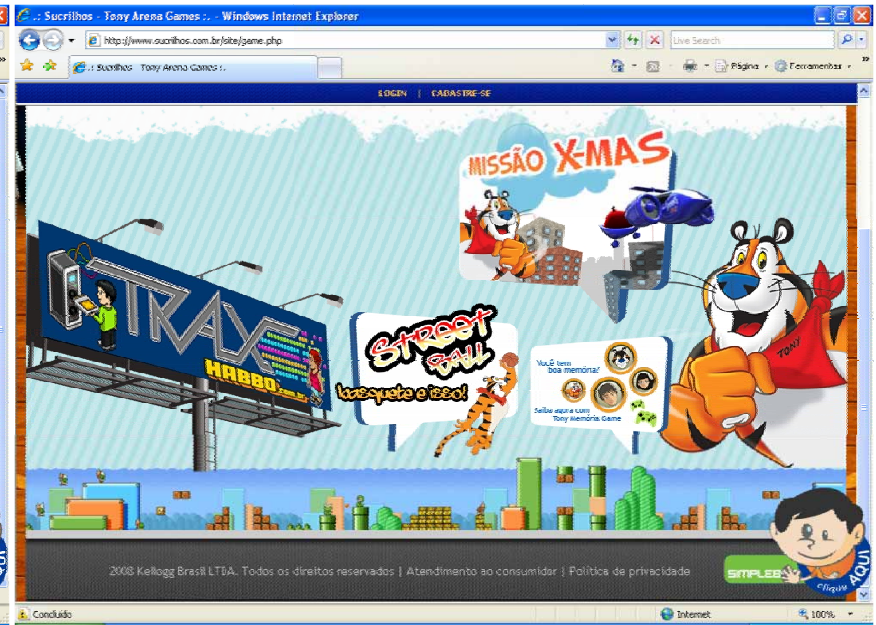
.: Sucrilhos - Tony Arena Games :. - Windows Internet Explorer

http://www.sucrilhos.com.br/site/game.php

Live Search

.: Sucrilhos - Tony Arena Games :.

Página · Ferramentas ·

LOGIN | CADASTRE-SE

MISSÃO X-MAS

TRAX

HABBO

STREET BALL

basquete é isso!

Você tem boa memória?

Saiba agora com Tony Memória Game

TONY

2008 Kellogg Brasil LTDA. Todos os direitos reservados | Atendimento ao consumidor | Política de privacidade

SIMPLES

clique AQUI

Concluído

Internet

100%